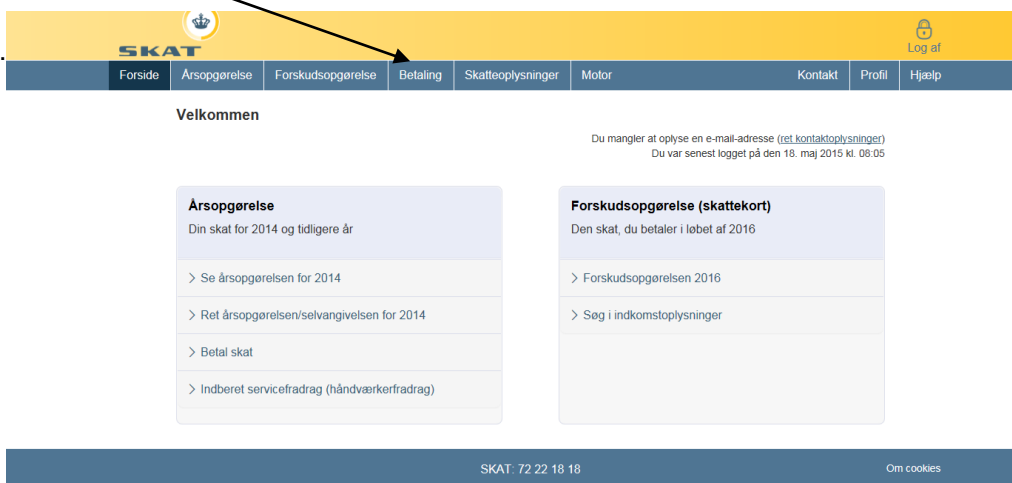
SKAT

Log af

Forside Årsopgørelse Forskudsopgørelse Betaling Skatteoplysninger Motor Kontakt Profil Hjælp

Velkommen

Du mangler at oplyse en e-mail-adresse (ret kontaktoplysninger)
Du var senest logget på den 18. maj 2015 kl. 08:05

Årsopgørelse
Din skat for 2014 og tidligere år

> Se årsopgørelsen for 2014

> Ret årsopgørelsen/selvangivelsen for 2014

> Betal skat

> Indberet servicefradrag (håndværkerfradrag)

Forskudsopgørelse (skattekort)
Den skat, du betaler i løbet af 2016

> Forskudsopgørelsen 2016

> Søg i indkomstoplysninger

SKAT: 72 22 18 18

Om cookies